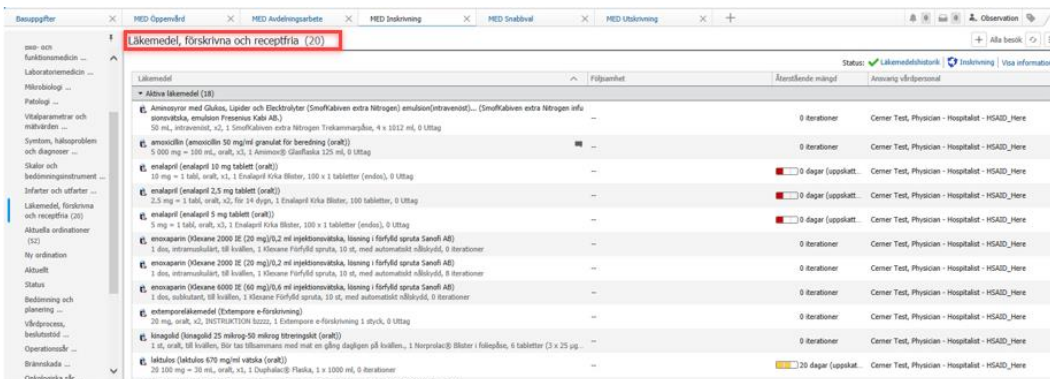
Basuppgifter | MED Öppenvård | MED Avdelningsarbete | MED Inskrivning | MED Snabbval | MED Utskrivning | +

Observation

Läkemedel, förskrivna och receptfria (20)

+ Alla besök

Status: Läkemedelshistorik | Inskrivning | Visa information

öron- och funktionsmedicin ...
Laboratoriemedicin ...
Mikrobiologi ...
Patologi ...
Vitalparametrar och mätvärden ...
Symtom, hälsoproblem och diagnoser ...
Skalor och bedömningsinstrument ...
Infarter och utfarter ...
Läkemedel, förskrivna och receptfria (20)
Aktuella ordinationer (52)
Ny ordination
Aktuellt
Status
Bedömning och planering ...
Vårdprocess, beslutsstöd ...
Operationssår ...
Brännskada ...
Onkologiska sår ...

| Läkemedel | Följsamhet | Återstående mängd | Ansvarig vårdpersonal |
|---|---|---|---|
| Aktiva läkemedel (18) | | | |
| Aminosyror med Glukos, Lipider och Elektrolyter (SmofKabiven extra Nitrogen) emulsion(intravenöst)... (SmofKabiven extra Nitrogen infusionsvätska, emulsion Fresenius Kabi AB.) 50 mL, intravenöst, x2, 1 SmofKabiven extra Nitrogen Trekammarpåse, 4 x 1012 ml, 0 Uttag | -- | 0 iterationer | Cerner Test, Physician - Hospitalist - HSAID_Here |
| amoxicillin (amoxicillin 50 mg/ml granulat för beredning (oralt)) 5 000 mg = 100 mL, oralt, x3, 1 Amimox® Glasflaska 125 ml, 0 Uttag | -- | 0 iterationer | Cerner Test, Physician - Hospitalist - HSAID_Here |
| enalapril (enalapril 10 mg tablett (oralt)) 10 mg = 1 tabl, oralt, x1, 1 Enalapril Krka Blister, 100 x 1 tabletter (endos), 0 Uttag | -- | 0 dagar (uppskatt... | Cerner Test, Physician - Hospitalist - HSAID_Here |
| enalapril (enalapril 2,5 mg tablett (oralt)) 2,5 mg = 1 tabl, oralt, x2, för 14 dygn, 1 Enalapril Krka Blister, 100 tabletter, 0 Uttag | -- | 0 dagar (uppskatt... | Cerner Test, Physician - Hospitalist - HSAID_Here |
| enalapril (enalapril 5 mg tablett (oralt)) 5 mg = 1 tabl, oralt, x1, Enalapril Krka Blister, 100 x 1 tabletter (endos), 0 Uttag | -- | 0 dagar (uppskatt... | Cerner Test, Physician - Hospitalist - HSAID_Here |
| enoxaparin (Klexane 2000 IE (20 mg)/0,2 ml injektionsvätska, lösning i förfylld spruta Sanofi AB) 1 dos, intramuskulärt, till kvällen, 1 Klexane Förfylld spruta, 10 st, med automatiskt nålskydd, 0 iterationer | -- | 0 iterationer | Cerner Test, Physician - Hospitalist - HSAID_Here |
| enoxaparin (Klexane 2000 IE (20 mg)/0,2 ml injektionsvätska, lösning i förfylld spruta Sanofi AB) 1 dos, intramuskulärt, till kvällen, 1 Klexane Förfylld spruta, 10 st, med automatiskt nålskydd, 8 iterationer | -- | 0 iterationer | Cerner Test, Physician - Hospitalist - HSAID_Here |
| enoxaparin (Klexane 6000 IE (60 mg)/0,6 ml injektionsvätska, lösning i förfylld spruta Sanofi AB) 1 dos, subkutant, till kvällen, 1 Klexane Förfylld spruta, 10 st, med automatiskt nålskydd, 0 iterationer | -- | 0 iterationer | Cerner Test, Physician - Hospitalist - HSAID_Here |
| extemporeläkemedel (Extempore e-förskrivning) 20 mg, oralt, x2, INSTRUKTION bzzzz, 1 Extempore e-förskrivning 1 styck, 0 Uttag | -- | 0 iterationer | Cerner Test, Physician - Hospitalist - HSAID_Here |
| kinagolid (kinagolid 25 mikrog-50 mikrog titreringskit (oralt)) 1 st, oralt, till kvällen, Bör tas tillsammans med mat en gång dagligen på kvällen., 1 Norprolac® Blister i foliepåse, 6 tabletter (3 x 25 µg... | -- | 0 iterationer | Cerner Test, Physician - Hospitalist - HSAID_Here |
| laktulos (laktulos 670 mg/ml vätska (oralt)) 20 100 mg = 30 mL, oralt, x1, 1 Duphalac® Flaska, 1 x 1000 ml, 0 iterationer | -- | 20 dagar (uppskat... | Cerner Test, Physician - Hospitalist - HSAID_Here |